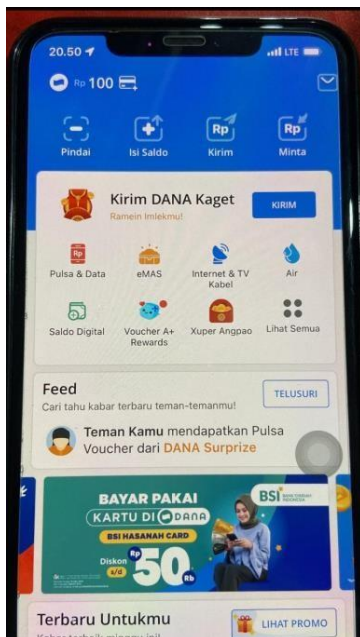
20.50 LTE

Rp 100

Pindai
Isi Saldo
Kirim
Minta

Kirim DANA Kaget
Ramein Imlekmu!
KIRIM

Pulsa & Data
eMAS
Internet & TV Kabel
Air
Saldo Digital
Voucher A+ Rewards
Xuper Angpao
Lihat Semua

Feed
Cari tahu kabar terbaru teman-temanmu!
TELUSURI

Teman Kamu mendapatkan Pulsa Voucher dari DANA Surprize

BAYAR PAKAI KARTU DI DANA
BSI
BSI HASANAH CARD
Diskon s/d Rp 50 Rb

Terbaru Untukmu
LIHAT PROMO
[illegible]